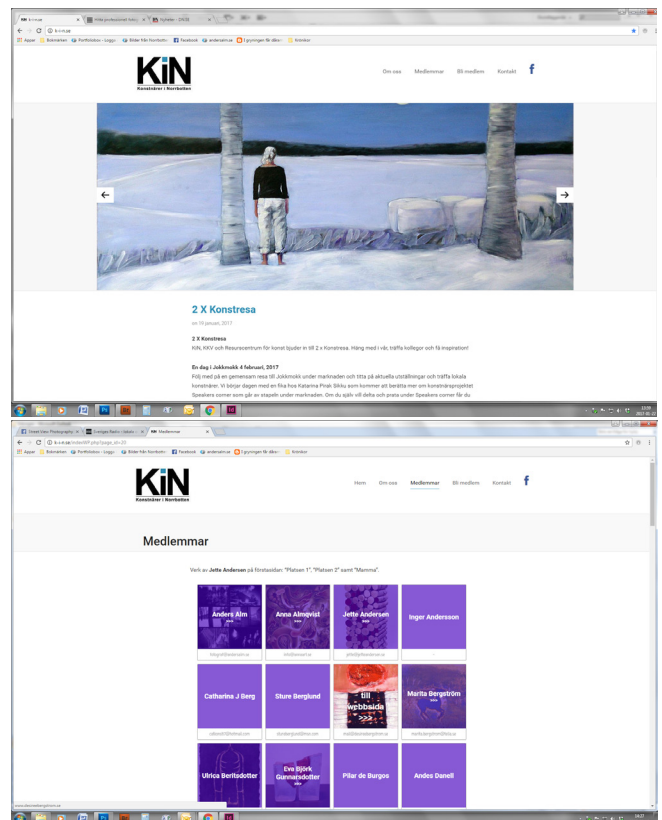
KiN Konstnärer i Norrbotten

Om oss Medlemmar Bli medlem Kontakt f

2 X Konstresa

on 19 januari, 2017

2 X Konstresa
KiN, KKV och Resurscentrum för konst bjuder in till 2 x Konstresa. Häng med i väs, träffa kollegor och få inspiration!

En dag i Jokkmokk 4 februari, 2017
Följ med på en gemensam resa till Jokkmokk under marknaden och titta på aktuella utställningar och träffa lokala konstnärer. Vi börjar dagen med en fika hos Katarina Pirak Sikku som kommer att berätta mer om konstnärsprojektet Speakers corner som går av stapeln under marknaden. Om du själv vill delta och prata under Speakers corner får du

KiN Konstnärer i Norrbotten

Hem Om oss Medlemmar Bli medlem Kontakt f

Medlemmar

Verk av Jette Andersen på förstasidan: "Platsen 1", "Platsen 2" samt "Mamma".

| Anders Alm | Anna Almqvist | Jette Andersen | Inger Andersson |
|---|---|---|---|
| Catharina J Berg | Sture Berglund | till webbsida >>> | Marita Bergström |
| Ulrica Bertlsdotter | Eva Björk Gunnarsdotter | Pilar de Burgos | Andes Danell |